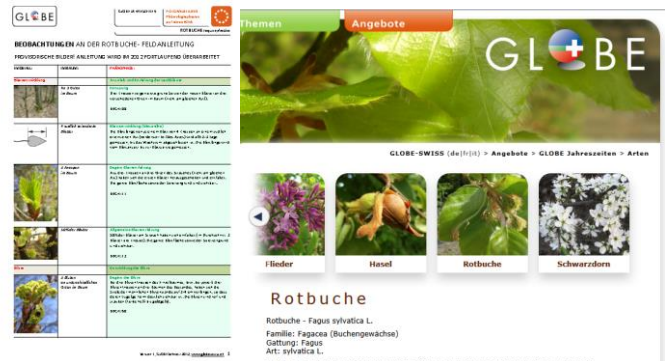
GLOBE

BEOBACHTUNGEN AN DER ROTBUCHE - FELDANLEITUNG

PROVISORISCHE BILDER! ANLEITUNG WIRD AB 2012 FORTLAUFEND ÜBERARBEITET

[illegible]

Themen Angebote

GLOBE

GLOBE-SWISS (de|fr|it) > Angebote > GLOBE Jahreszeiten > Arten

Flieder Hasel Rotbuche Schwarzdorn

Rotbuche

Rotbuche - Fagus sylvatica L.

Familie: Fagacea (Buchengewächse)
Gattung: Fagus
Art: sylvatica L.